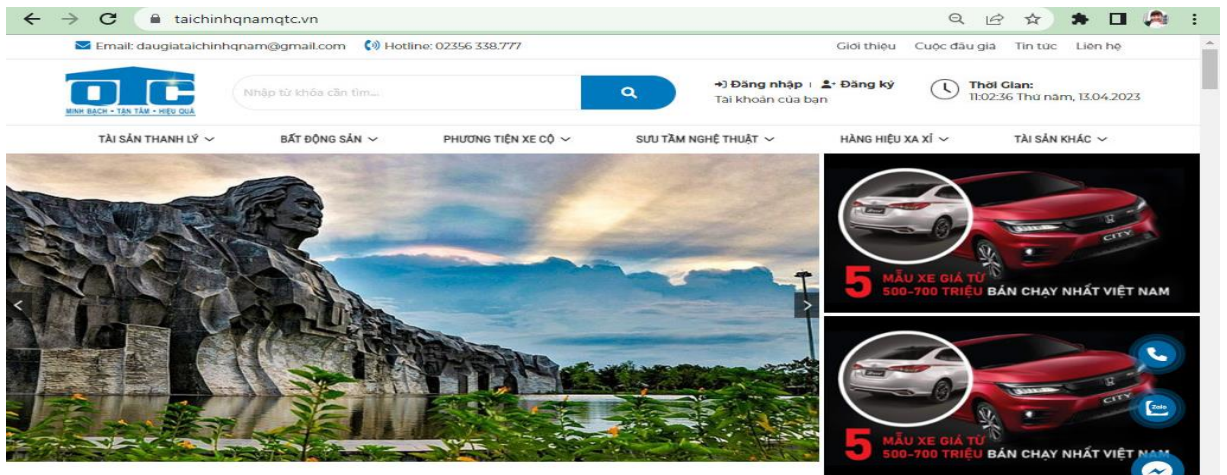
taichinhqnamqtc.vn

Email: daugiataichinhqnam@gmail.com Hotline: 02356 338.777

Giới thiệu Cuộc đấu giá Tin tức Liên hệ

QTC
MINH BẠCH - TẬN TÂM - HIỆU QUẢ

Nhập từ khóa cần tìm...

Đăng nhập | Đăng ký
Tài khoản của bạn

Thời Gian:
11:02:36 Thứ năm, 13.04.2023

TÀI SẢN THANH LÝ BẤT ĐỘNG SẢN PHƯƠNG TIỆN XE CỘ SƯU TẦM NGHỆ THUẬT HÀNG HIỆU XA XỈ TÀI SẢN KHÁC

CITY
5 MẪU XE GIÁ TỪ 500-700 TRIỆU BÁN CHẠY NHẤT VIỆT NAM

CITY
5 MẪU XE GIÁ TỪ 500-700 TRIỆU BÁN CHẠY NHẤT VIỆT NAM

Zalo